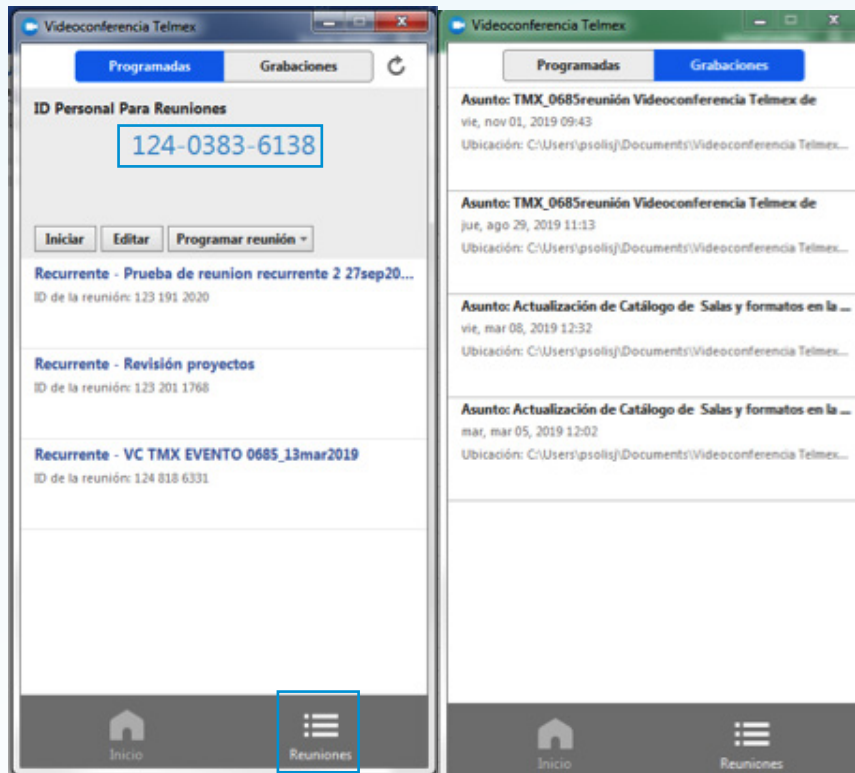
Videoconferencia Telmex

Programadas
Grabaciones

ID Personal Para Reuniones
124-0383-6138

Iniciar
Editar
Programar reunión

Recurrente - Prueba de reunion recurrente 2 27sep20...
ID de la reunión: 123 191 2020

Recurrente - Revisión proyectos
ID de la reunión: 123 201 1768

Recurrente - VC TMX EVENTO 0685_13mar2019
ID de la reunión: 124 818 6331

Inicio
Reuniones

Videoconferencia Telmex

Programadas
Grabaciones

Asunto: TMX_0685reunión Videoconferencia Telmex de
vie, nov 01, 2019 09:43
Ubicación: C:\Users\psolisj\Documents\Videoconferencia Telmex...

Asunto: TMX_0685reunión Videoconferencia Telmex de
jue, ago 29, 2019 11:13
Ubicación: C:\Users\psolisj\Documents\Videoconferencia Telmex...

Asunto: Actualización de Catálogo de Salas y formatos en la ...
vie, mar 08, 2019 12:32
Ubicación: C:\Users\psolisj\Documents\Videoconferencia Telmex...

Asunto: Actualización de Catálogo de Salas y formatos en la ...
mar, mar 05, 2019 12:02
Ubicación: C:\Users\psolisj\Documents\Videoconferencia Telmex...

Inicio
Reuniones